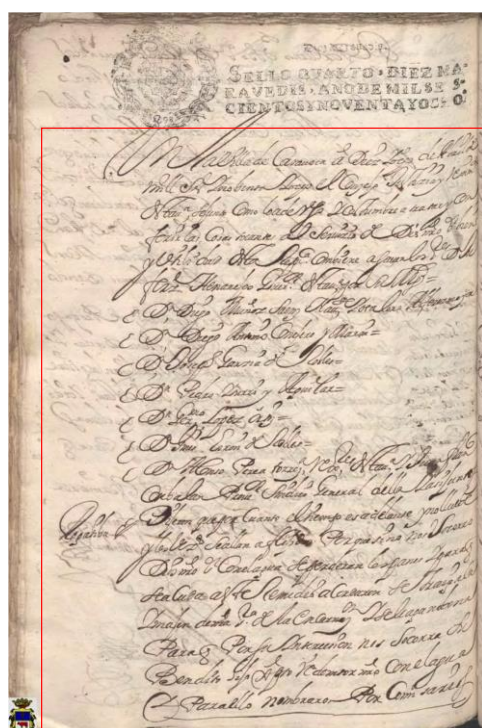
SELLO QUARTO, DIEZ MARAVEDIS, AÑO DE MIL SETECIENTOS Y NOVENTA Y OCHO.

En la Villa de Caravaca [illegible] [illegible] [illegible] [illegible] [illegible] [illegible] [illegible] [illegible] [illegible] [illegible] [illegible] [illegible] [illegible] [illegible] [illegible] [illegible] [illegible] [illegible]

D. Diego Melgarejo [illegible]
D. Diego Antonio Robles y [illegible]
D. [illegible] Garcia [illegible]
D. Pedro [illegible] y Aguilar
D. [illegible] Lopez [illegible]
D. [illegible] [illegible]
D. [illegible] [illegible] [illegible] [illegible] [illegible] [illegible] Sindico General de la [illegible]

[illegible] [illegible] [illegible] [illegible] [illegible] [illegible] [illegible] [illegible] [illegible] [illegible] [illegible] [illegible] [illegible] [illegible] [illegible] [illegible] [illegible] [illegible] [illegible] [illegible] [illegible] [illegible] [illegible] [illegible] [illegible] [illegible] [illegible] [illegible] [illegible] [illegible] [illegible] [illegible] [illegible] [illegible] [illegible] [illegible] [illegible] nombraron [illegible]